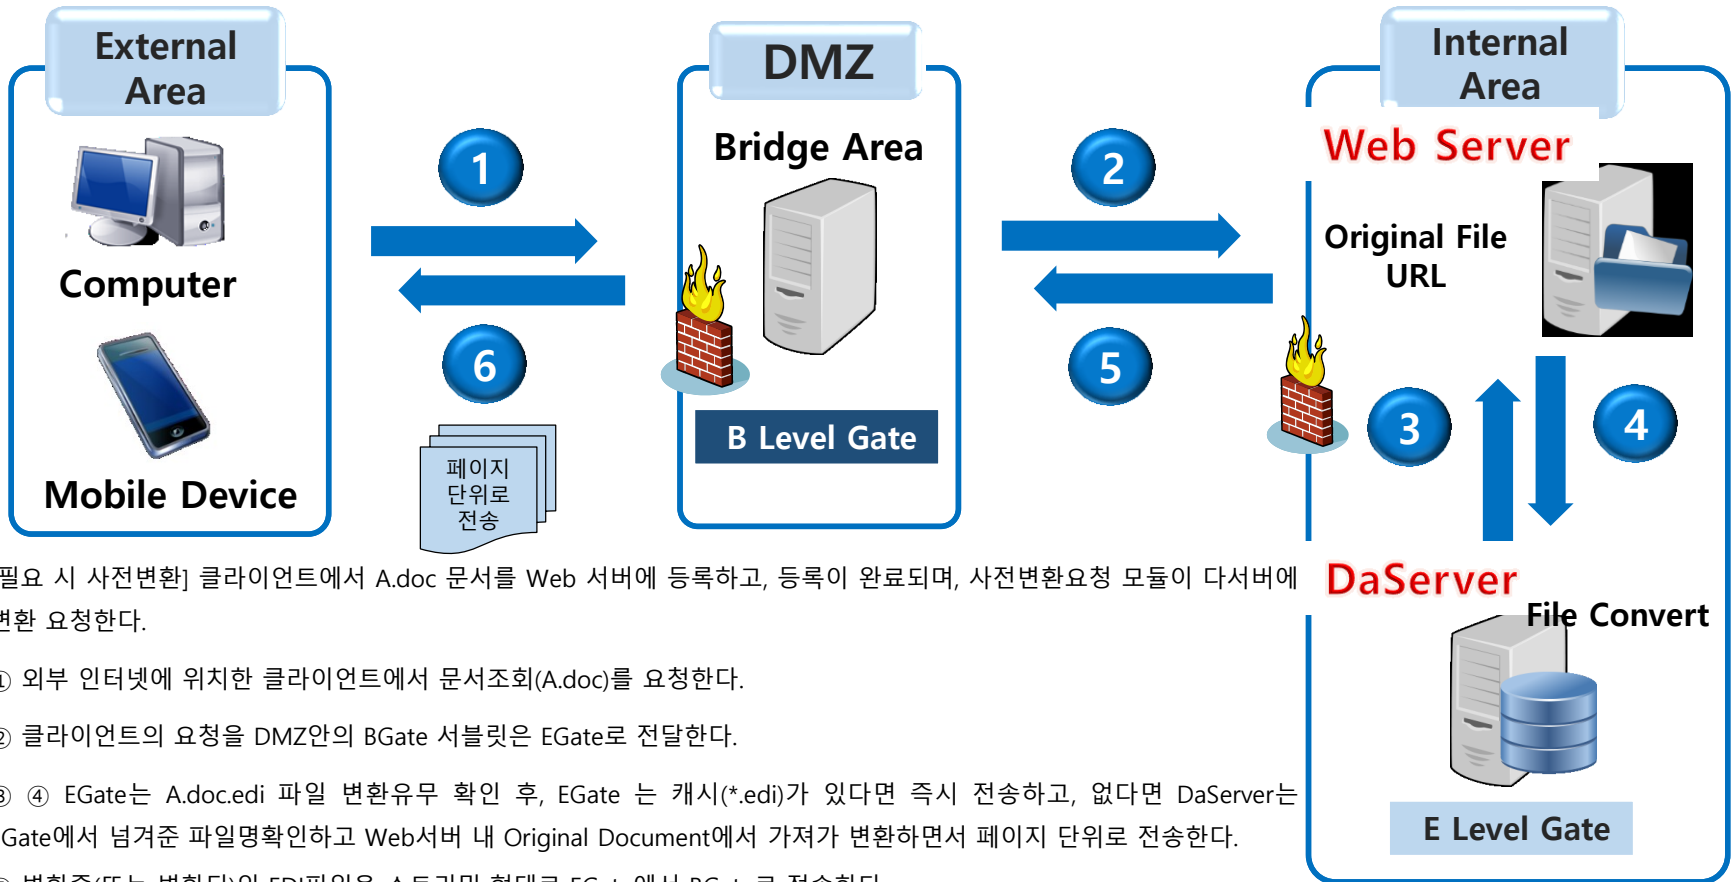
External Area

Computer

Mobile Device

1

6

페이지 단위로 전송

DMZ

Bridge Area

B Level Gate

2

5

Internal Area

Web Server

Original File URL

3

4

DaServer

File Convert

E Level Gate

필요 시 사전변환] 클라이언트에서 A.doc 문서를 Web 서버에 등록하고, 등록이 완료되며, 사전변환요청 모듈이 다서버에 변환 요청한다.

① 외부 인터넷에 위치한 클라이언트에서 문서조회(A.doc)를 요청한다.

② 클라이언트의 요청을 DMZ안의 BGate 서블릿은 EGate로 전달한다.

③ ④ EGate는 A.doc.edi 파일 변환유무 확인 후, EGate 는 캐시(*.edi)가 있다면 즉시 전송하고, 없다면 DaServer는 Gate에서 넘겨준 파일명확인하고 Web서버 내 Original Document에서 가져가 변환하면서 페이지 단위로 전송한다.

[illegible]